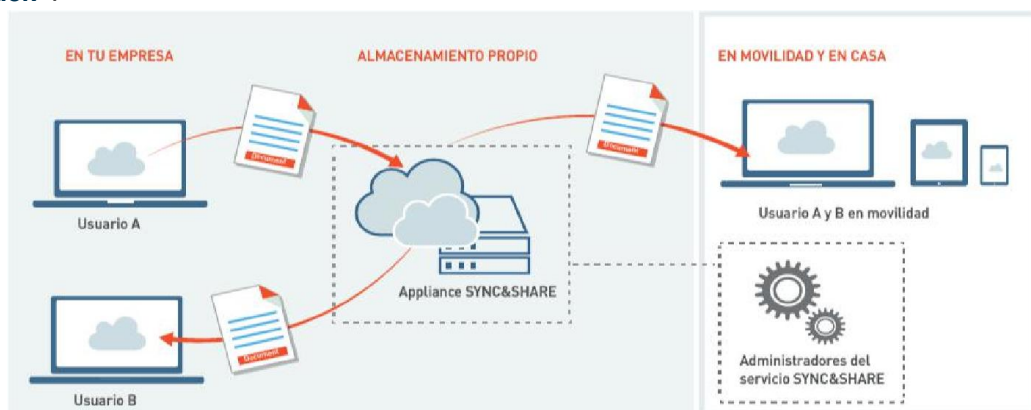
EN TU EMPRESA

ALMACENAMIENTO PROPIO

EN MOVILIDAD Y EN CASA

Document

Document

Document

Usuario A

Appliance SYNC&SHARE

Usuario A y B en movilidad

Usuario B

Administradores del servicio SYNC&SHARE